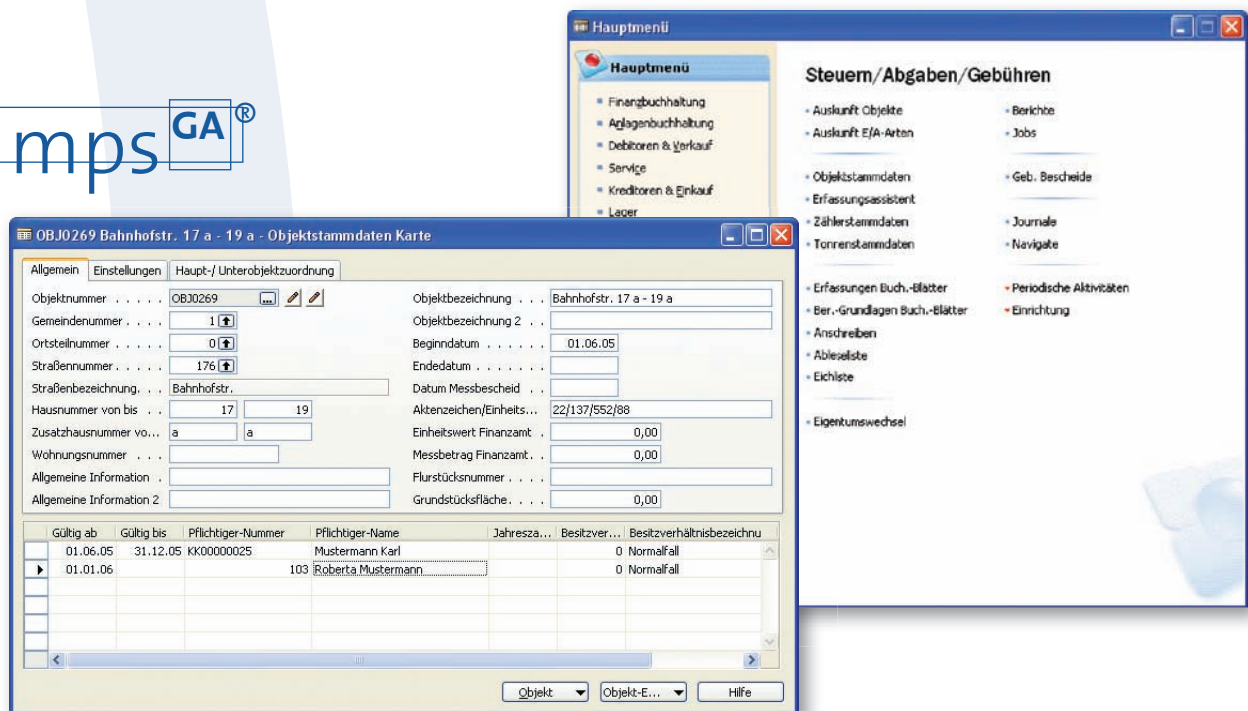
mps GA®

Hauptmenü

Hauptmenü

- Finanzbuchhaltung
- Anlagenbuchhaltung
- Debitoren & Verkauf
- Service
- Kreditoren & Einkauf
- Lager

Steuern/Abgaben/Gebühren

- Auskunft Objekte
- Auskunft E/A-Arten
- Objektstammdaten
- Erfassungsassistent
- Zählerstammdaten
- Tonnenstammdaten
- Erfassungen Buch.-Blätter
- Ber.-Grundlagen Buch.-Blätter
- Anschreiben
- Ableseliste
- Eichliste
- Eigentumswechsel

- Berichte
- Jobs
- Geb. Bescheide
- Journale
- Navigate
- Periodische Aktivitäten
- Einrichtung

OBJ0269 Bahnhofstr. 17 a - 19 a - Objektstammdaten Karte

Allgemein | Einstellungen | Haupt-/ Unterobjektzuordnung

Objektnummer . . . . . . OBJ0269
Gemeindenummer . . . . 1
Ortsteilnummer . . . . . 0
Straßennummer . . . . . 176
Straßenbezeichnung. . . Bahnhofstr.
Hausnummer von bis . . 17 19
Zusatzhausnummer vo... a a
Wohnungsnummer . . .
Allgemeine Information .
Allgemeine Information 2

Objektbezeichnung . . . Bahnhofstr. 17 a - 19 a
Objektbezeichnung 2 . .
Beginndatum . . . . . . 01.06.05
Endedatum . . . . . .
Datum Messbescheid . .
Aktenzeichen/Einheits... 22/137/552/88
Einheitswert Finanzamt . 0,00
Messbetrag Finanzamt. . 0,00
Flurstücksnummer . . . .
Grundstücksfläche. . . . 0,00

| Gültig ab | Gültig bis | Pflichtiger-Nummer | Pflichtiger-Name | Jahresza... | Besitzver... | Besitzverhältnisbezeichnu |
|---|---|---|---|---|---|---|
| 01.06.05 | 31.12.05 | KK00000025 | Mustermann Karl | | 0 | Normalfall |
| 01.01.06 | | 103 | Roberta Mustermann | | 0 | Normalfall |

Objekt | Objekt-E... | Hilfe